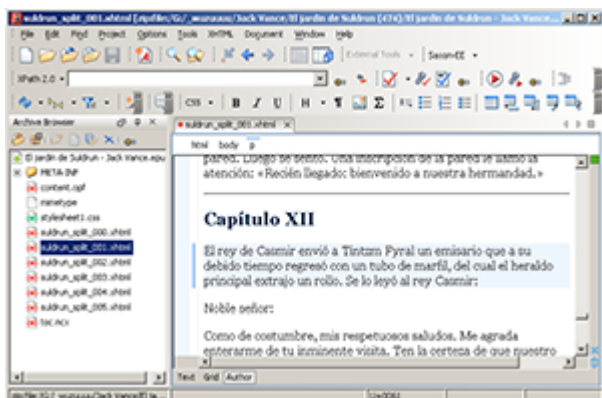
suldrun_split_001.xhtml [zip:file:/G:/_wuauuuu/Jack Vance/El jardin de Suldrun (474)/El jardin de Suldrun - Jack Vance.epu

File Edit Find Project Options Tools XHTML Document Window Help

External Tools Saxon-EE

XPath 2.0

CSS B I U H T

Archive Browser

El jardin de Suldrun - Jack Vance.epu
META-INF
content.opf
mimetype
stylesheet1.css
suldrun_split_000.xhtml
suldrun_split_001.xhtml
suldrun_split_002.xhtml
suldrun_split_003.xhtml
suldrun_split_004.xhtml
suldrun_split_005.xhtml
toc.ncx

suldrun_split_001.xhtml

html body p

pared. Luego se dentó. Una inscripción de la pared le llamó la atención: «Recién llegado: bienvenido a nuestra hermandad.»

Capítulo XII

El rey de Casmir envió a Tintzm Fyral un emisario que a su debido tiempo regresó con un tubo de marfil, del cual el heraldo principal extrajo un rollo. Se lo leyó al rey Casmir:

Noble señor:

Como de costumbre, mis respetuosos saludos. Me agrada enterarme de tu inminente visita. Ten la certeza de que nuestro

Text Grid Author

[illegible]